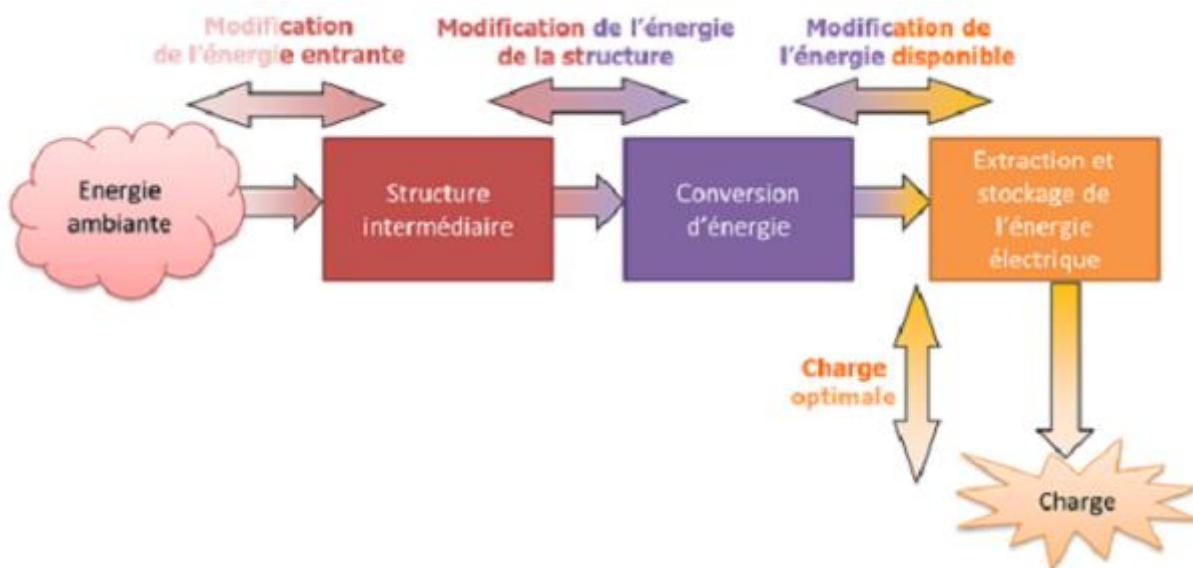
Modification de l'énergie entrante

Modification de l'énergie de la structure

Modification de l'énergie disponible

Energie ambiante

Structure intermédiaire

Conversion d'énergie

Extraction et stockage de l'énergie électrique

Charge optimale

Charge